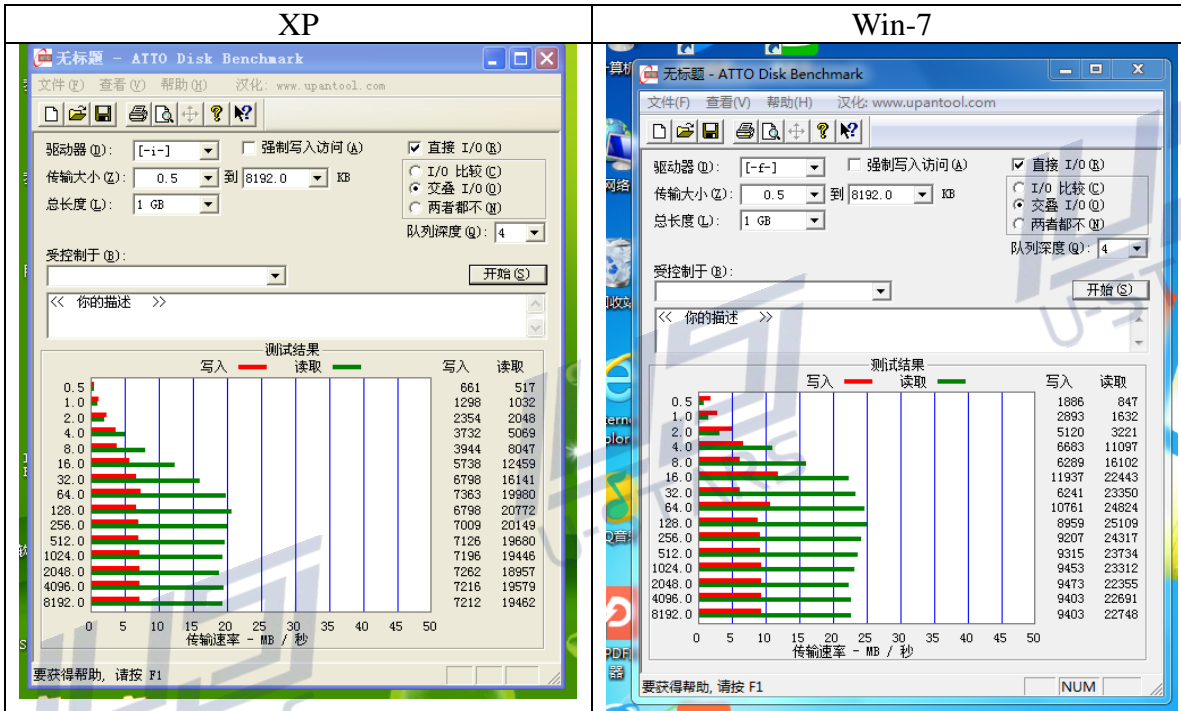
| XP | Win-7 |
|---|---|
| 无标题 - ATTO Disk Benchmark | 无标题 - ATTO Disk Benchmark |

XP

无标题 - ATTO Disk Benchmark

文件(F) 查看(V) 帮助(H) 汉化: www.upantool.com

驱动器(D): [-i-] 强制写入访问(A) 直接 I/O(R)

传输大小(Z): 0.5 到 8192.0 KB

总长度(L): 1 GB

I/O 比较(C)
交叠 I/O(O)
两者都不(N)

队列深度(Q): 4

受控制于(B):

开始(S)

<< 你的描述 >>

测试结果

写入 读取

| | 写入 | 读取 |
|---|---|---|
| 0.5 | 661 | 517 |
| 1.0 | 1298 | 1032 |
| 2.0 | 2354 | 2048 |
| 4.0 | 3732 | 5069 |
| 8.0 | 3944 | 8047 |
| 16.0 | 5738 | 12459 |
| 32.0 | 6798 | 16141 |
| 64.0 | 7363 | 19980 |
| 128.0 | 6798 | 20772 |
| 256.0 | 7009 | 20149 |
| 512.0 | 7126 | 19680 |
| 1024.0 | 7196 | 19446 |
| 2048.0 | 7262 | 18957 |
| 4096.0 | 7216 | 19579 |
| 8192.0 | 7212 | 19462 |

0 5 10 15 20 25 30 35 40 45 50

传输速率 - MB / 秒

要获得帮助, 请按 F1

Win-7

无标题 - ATTO Disk Benchmark

文件(F) 查看(V) 帮助(H) 汉化: www.upantool.com

驱动器(D): [-f-] 强制写入访问(A) 直接 I/O(R)

传输大小(Z): 0.5 到 8192.0 KB

总长度(L): 1 GB

I/O 比较(C)
交叠 I/O(O)
两者都不(N)

队列深度(Q): 4

受控制于(B):

开始(S)

<< 你的描述 >>

测试结果

写入 读取

| | 写入 | 读取 |
|---|---|---|
| 0.5 | 1886 | 847 |
| 1.0 | 2893 | 1632 |
| 2.0 | 5120 | 3221 |
| 4.0 | 6683 | 11097 |
| 8.0 | 6289 | 16102 |
| 16.0 | 11937 | 22443 |
| 32.0 | 6241 | 23350 |
| 64.0 | 10761 | 24824 |
| 128.0 | 8959 | 25109 |
| 256.0 | 9207 | 24317 |
| 512.0 | 9315 | 23734 |
| 1024.0 | 9453 | 23312 |
| 2048.0 | 9473 | 22355 |
| 4096.0 | 9403 | 22691 |
| 8192.0 | 9403 | 22748 |

0 5 10 15 20 25 30 35 40 45 50

传输速率 - MB / 秒

要获得帮助, 请按 F1

NUM